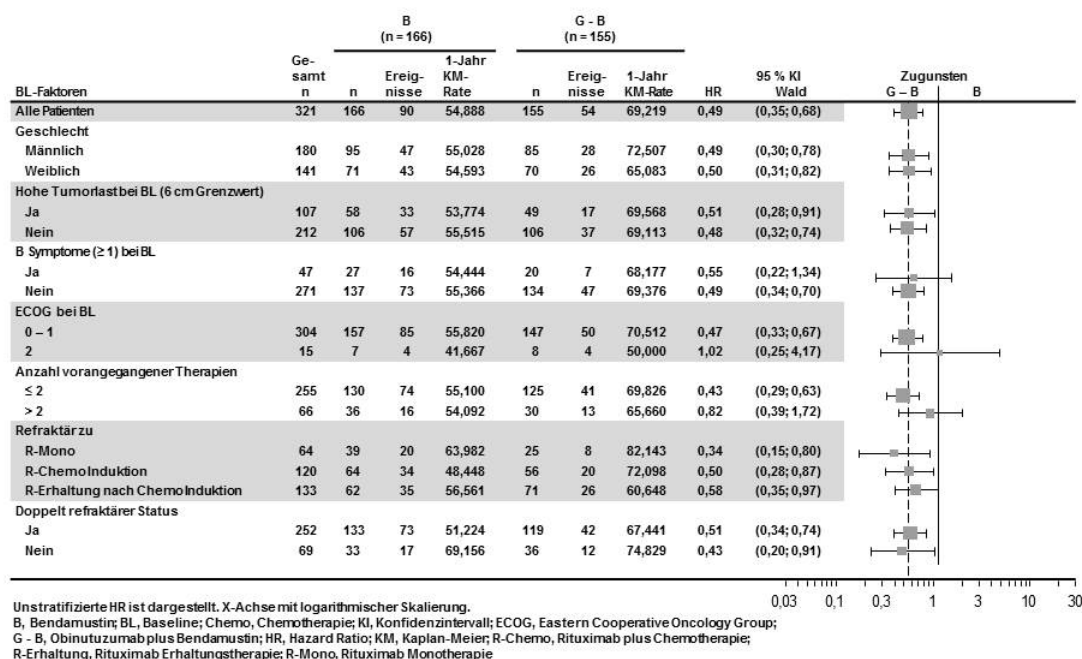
| BL-Faktoren | Gesamt n | B (n = 166) n | B Ereignisse | B 1-Jahr KM-Rate | G - B (n = 155) n | G - B Ereignisse | G - B 1-Jahr KM-Rate | HR | 95 % KI Wald |
|---|---|---|---|---|---|---|---|---|---|
| Alle Patienten | 321 | 166 | 90 | 54,888 | 155 | 54 | 69,219 | 0,49 | (0,35; 0,68) |
| Geschlecht | | | | | | | | | |
| Männlich | 180 | 95 | 47 | 55,028 | 85 | 28 | 72,507 | 0,49 | (0,30; 0,78) |
| Weiblich | 141 | 71 | 43 | 54,593 | 70 | 26 | 65,083 | 0,50 | (0,31; 0,82) |
| Hohe Tumorlast bei BL (6 cm Grenzwert) | | | | | | | | | |
| Ja | 107 | 58 | 33 | 53,774 | 49 | 17 | 69,568 | 0,51 | (0,28; 0,91) |
| Nein | 212 | 106 | 57 | 55,515 | 106 | 37 | 69,113 | 0,48 | (0,32; 0,74) |
| B Symptome (≥ 1) bei BL | | | | | | | | | |
| Ja | 47 | 27 | 16 | 54,444 | 20 | 7 | 68,177 | 0,55 | (0,22; 1,34) |
| Nein | 271 | 137 | 73 | 55,366 | 134 | 47 | 69,376 | 0,49 | (0,34; 0,70) |
| ECOG bei BL | | | | | | | | | |
| 0 – 1 | 304 | 157 | 85 | 55,820 | 147 | 50 | 70,512 | 0,47 | (0,33; 0,67) |
| 2 | 15 | 7 | 4 | 41,667 | 8 | 4 | 50,000 | 1,02 | (0,25; 4,17) |
| Anzahl vorangegangener Therapien | | | | | | | | | |
| ≤ 2 | 255 | 130 | 74 | 55,100 | 125 | 41 | 69,826 | 0,43 | (0,29; 0,63) |
| > 2 | 66 | 36 | 16 | 54,092 | 30 | 13 | 65,660 | 0,82 | (0,39; 1,72) |
| Refraktär zu | | | | | | | | | |
| R-Mono | 64 | 39 | 20 | 63,982 | 25 | 8 | 82,143 | 0,34 | (0,15; 0,80) |
| R-Chemo Induktion | 120 | 64 | 34 | 48,448 | 56 | 20 | 72,098 | 0,50 | (0,28; 0,87) |
| R-Erhaltung nach Chemo Induktion | 133 | 62 | 35 | 56,561 | 71 | 26 | 60,648 | 0,58 | (0,35; 0,97) |
| Doppelt refraktärer Status | | | | | | | | | |
| Ja | 252 | 133 | 73 | 51,224 | 119 | 42 | 67,441 | 0,51 | (0,34; 0,74) |
| Nein | 69 | 33 | 17 | 69,156 | 36 | 12 | 74,829 | 0,43 | (0,20; 0,91) |

Zugunsten
G – B
B

0,03 0,1 0,3 1 3 10 30

Unstratifizierte HR ist dargestellt. X-Achse mit logarithmischer Skalierung.
B, Bendamustin; BL, Baseline; Chemo, Chemotherapie; KI, Konfidenzintervall; ECOG, Eastern Cooperative Oncology Group;
G - B, Obinutuzumab plus Bendamustin; HR, Hazard Ratio; KM, Kaplan-Meier; R-Chemo, Rituximab plus Chemotherapie;
R-Erhaltung, Rituximab Erhaltungstherapie; R-Mono, Rituximab Monotherapie